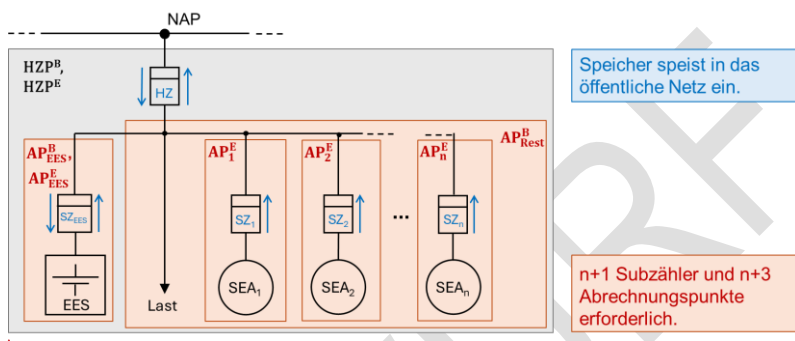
NAP

$\mathrm{HZP^B}$, $\mathrm{HZP^E}$

HZ

$\mathrm{AP^B_{EES}}$, $\mathrm{AP^E_{EES}}$

$\mathrm{SZ_{EES}}$

EES

Last

$\mathrm{AP^B_{Rest}}$

$\mathrm{AP^E_1}$

$\mathrm{SZ_1}$

$\mathrm{SEA_1}$

$\mathrm{AP^E_2}$

$\mathrm{SZ_2}$

$\mathrm{SEA_2}$

...

$\mathrm{AP^E_n}$

$\mathrm{SZ_n}$

$\mathrm{SEA_n}$

Speicher speist in das öffentliche Netz ein.

n+1 Subzähler und n+3 Abrechnungspunkte erforderlich.